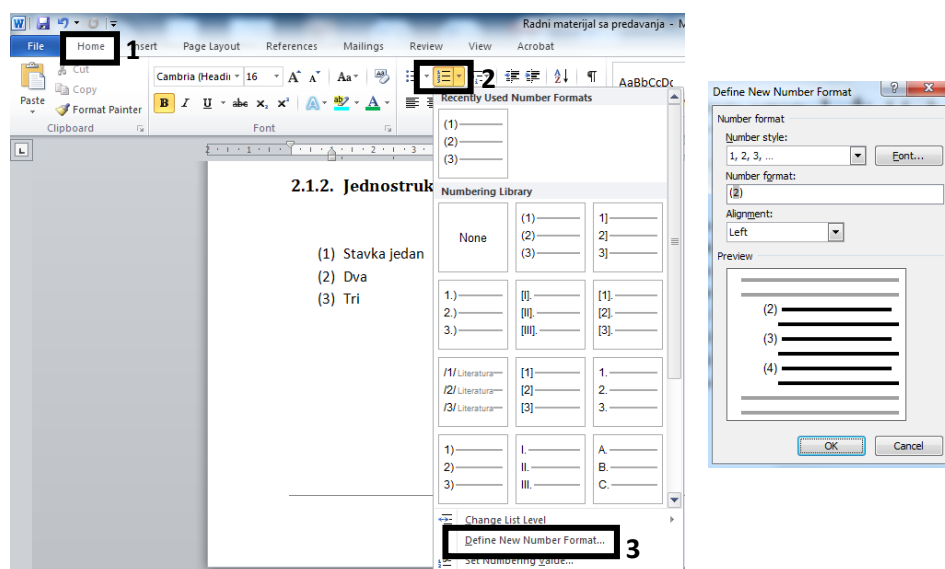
Radni materijal sa predavanja - M

File Home 1 Insert Page Layout References Mailings Review View Acrobat

Cut
Copy
Paste
Format Painter
Clipboard

Cambria (Headi 16
B I U abc x, x²
Font

2

AaBbCcDc

Recently Used Number Formats

(1)
(2)
(3)

Numbering Library

None

(1)
(2)
(3)

1]
2]
3]

1.)
2.)
3.)

[I].
[II].
[III].

[1].
[2].
[3].

/1/ Literatura
/2/ Literatura
/3/ Literatura

[1]
[2]
[3]

1.
2.
3.

1)
2)
3)

I.
II.
III.

A.
B.
C.

Change List Level
Define New Number Format... 3
Set Numbering Value...

2.1.2. Jednostruk

(1) Stavka jedan
(2) Dva
(3) Tri

Define New Number Format

Number format
Number style:
1, 2, 3, ...
Font...
Number format:
(2)
Alignment:
Left
Preview

(2)
(3)
(4)

OK Cancel